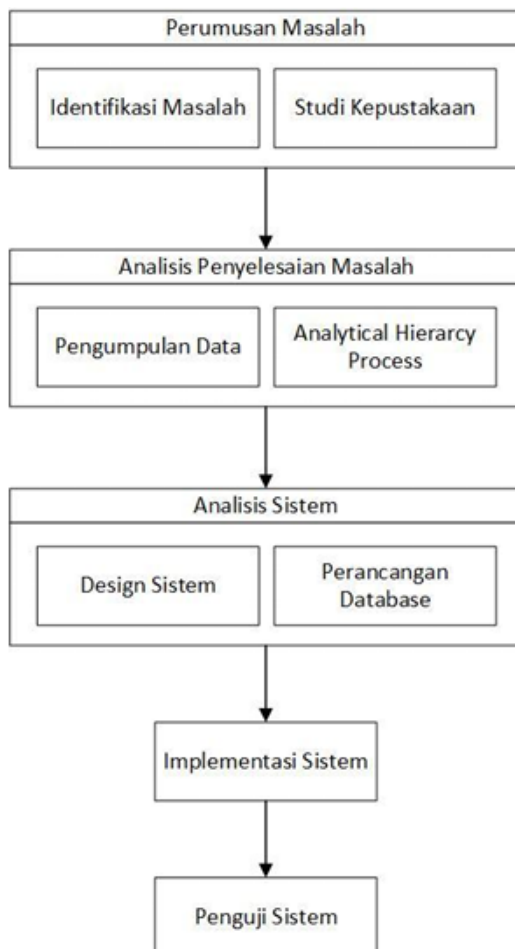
Perumusan Masalah

Identifikasi Masalah

Studi Kepustakaan

Analisis Penyelesaian Masalah

Pengumpulan Data

Analytical Hierarcy Process

Analisis Sistem

Design Sistem

Perancangan Database

Implementasi Sistem

Penguji Sistem